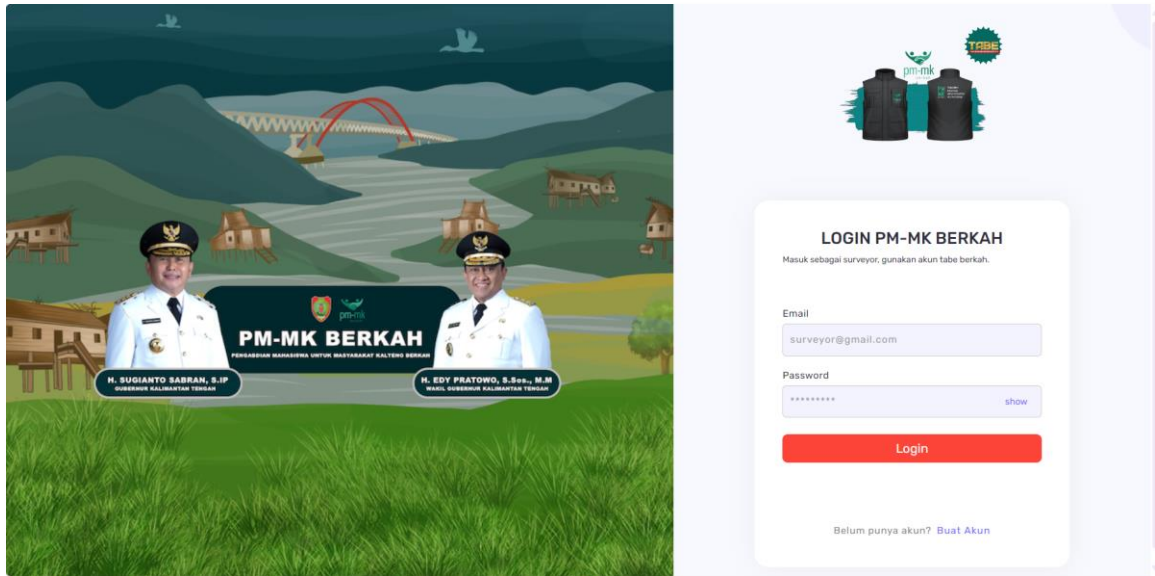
pm-mk

PM-MK BERKAH

PENGABDIAN MAHASISWA UNTUK MASYARAKAT KALTENG BERKAH

H. SUGIANTO SABRAN, S.IP
GUBERNUR KALIMANTAN TENGAH

H. EDY PRATOWO, S.Sos., M.M
WAKIL GUBERNUR KALIMANTAN TENGAH

TABE

pm-mk

LOGIN PM-MK BERKAH

Masuk sebagai surveyor, gunakan akun tabe berkah.

Email

surveyor@gmail.com

Password

•••••••••

show

Login

Belum punya akun? Buat Akun